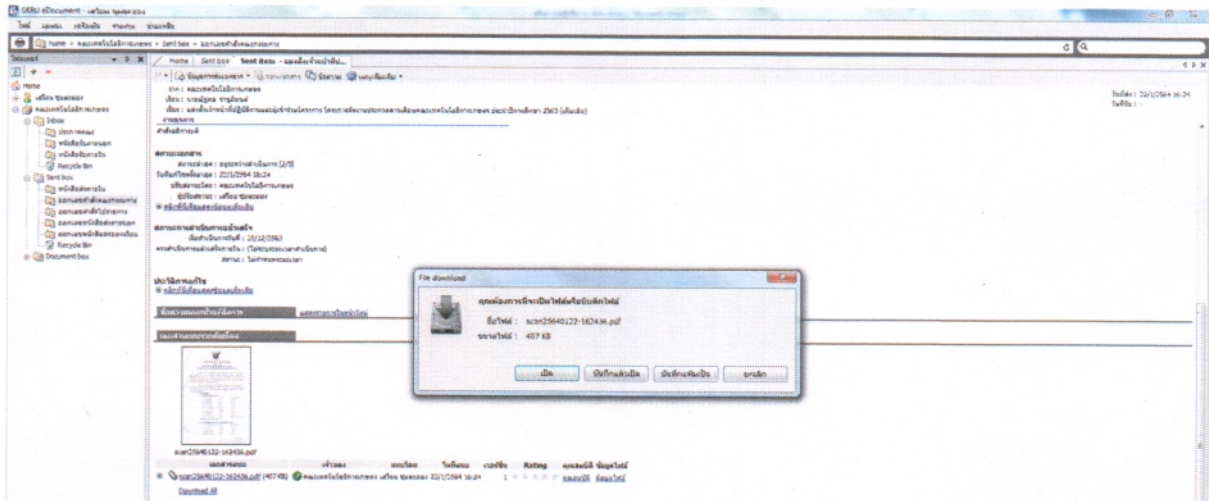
GEBU eDocument - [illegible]

Home > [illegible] > Sent box > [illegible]

Home | Sent box | Sent item - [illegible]

Home
Inbox
Recycle Bin
Sent box
Recycle Bin
Document box

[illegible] 22/1/2564 16:24

File download

ชื่อไฟล์ : scan25640122-162436.pdf
ขนาดไฟล์ : 407 KB

เปิด | บันทึกและเปิด | บันทึกเป็น | ยกเลิก

scan25640122-162436.pdf

Rating

scan25640122-162436.pdf (407 KB) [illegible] 22/1/2564 16:24 1

Download All